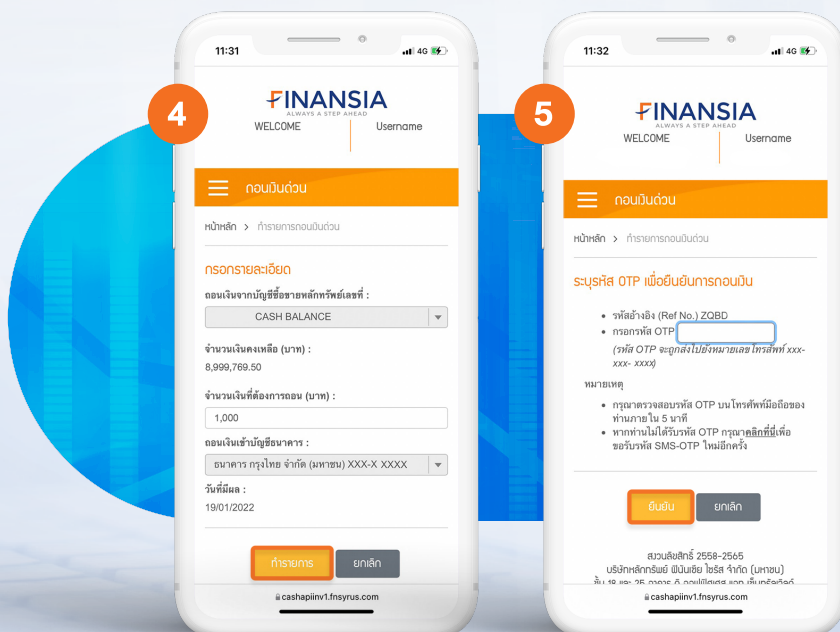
4

11:31

4G

FINANSIA
ALWAYS A STEP AHEAD

WELCOME

Username

ถอนเงินด่วน

หน้าหลัก > ทำรายการถอนเงินด่วน

กรอกรายละเอียด

ถอนเงินจากบัญชีซื้อขายหลักทรัพย์เลขที่ :

CASH BALANCE

จำนวนเงินคงเหลือ (บาท) :

8,999,769.50

จำนวนเงินที่ต้องการถอน (บาท) :

1,000

ถอนเงินเข้าบัญชีธนาคาร :

ธนาคาร กรุงไทย จำกัด (มหาชน) XXX-X XXXX

วันที่มีผล :

19/01/2022

ทำรายการ

ยกเลิก

cashapiinv1.fnsyrus.com

5

11:32

4G

FINANSIA
ALWAYS A STEP AHEAD

WELCOME

Username

ถอนเงินด่วน

หน้าหลัก > ทำรายการถอนเงินด่วน

ระบุรหัส OTP เพื่อยืนยันการถอนเงิน

• รหัสอ้างอิง (Ref No.) ZQBD
• กรอกรหัส OTP
(รหัส OTP จะถูกส่งไปยังหมายเลขโทรศัพท์ xxx-xxx- xxxx)

หมายเหตุ

• กรุณาตรวจสอบรหัส OTP บนโทรศัพท์มือถือของท่านภายใน 5 นาที
• หากท่านไม่ได้รับรหัส OTP กรุณาคลิกที่นี่เพื่อขอรับรหัส SMS-OTP ใหม่อีกครั้ง

ยืนยัน

ยกเลิก

สงวนลิขสิทธิ์ 2558-2565
บริษัทหลักทรัพย์ ฟินันเซีย ไซรัส จำกัด (มหาชน)
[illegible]

cashapiinv1.fnsyrus.com